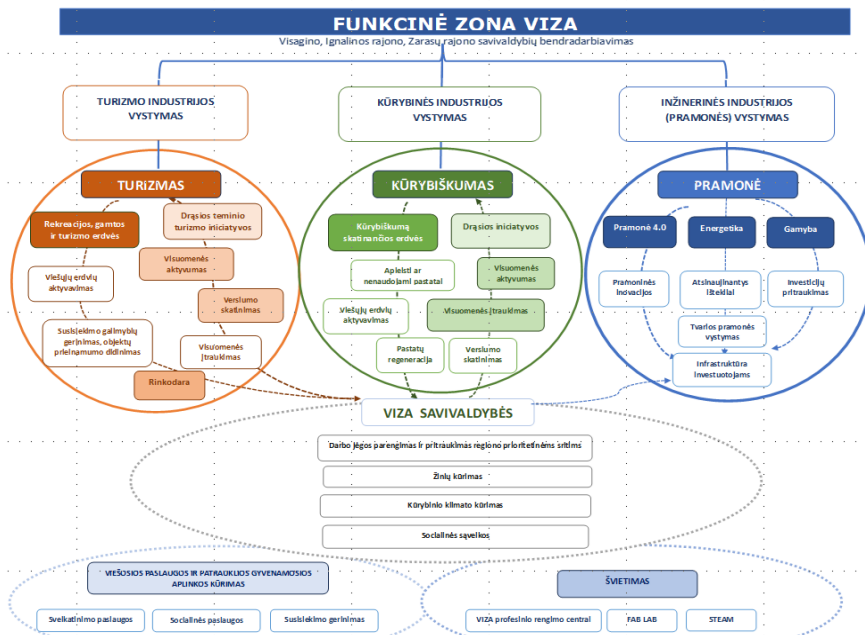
FUNKCINĖ ZONA VIZA

Visagino, Ignalinos rajono, Zarasų rajono savivaldybių bendradarbiavimas

TURIZMO INDUSTRIJOS VYSTYMAS

KŪRYBINĖS INDUSTRIJOS VYSTYMAS

INŽINERINĖS INDUSTRIJOS (PRAMONĖS) VYSTYMAS

TURIZMAS

Rekreacijos, gamtos ir turizmo erdvės

Drąsios teminio turizmo iniciatyvos

Viešųjų erdvių aktyvavimas

Visuomenės aktyvumas

Verslumo skatinimas

Susisiekimo galimybių gerinimas, objektų prieinamumo didinimas

Visuomenės įtraukimas

Rinkodara

KŪRYBIŠKUMAS

Kūrybiškumą skatinančios erdvės

Drąsios iniciatyvos

Apleisti ar nenaudojami pastatai

Visuomenės aktyvumas

Viešųjų erdvių aktyvavimas

Visuomenės įtraukimas

Pastatų regeneracija

Verslumo skatinimas

PRAMONĖ

Pramone 4.0

Energetika

Gamyba

Pramoninės inovacijos

Atsinaujinantys ištekliai

Investicijų pritraukimas

Tvarios pramonės vystymas

Infrastruktūra investuotojams

VIZA SAVIVALDYBĖS

Darbo jėgos parengimas ir pritraukimas regiono prioritetinėms sritims

Žinių kūrimas

Kūrybinio klimato kūrimas

Socialinės sąveikos

VIEŠOSIOS PASLAUGOS IR PATRAUKLIOS GYVENAMOSIOS APLINKOS KŪRIMAS

Sveikatinimo paslaugos

Socialinės paslaugos

Susisiekimo gerinimas

ŠVIETIMAS

VIZA profesinio rengimo central

FAB LAB

STEAM